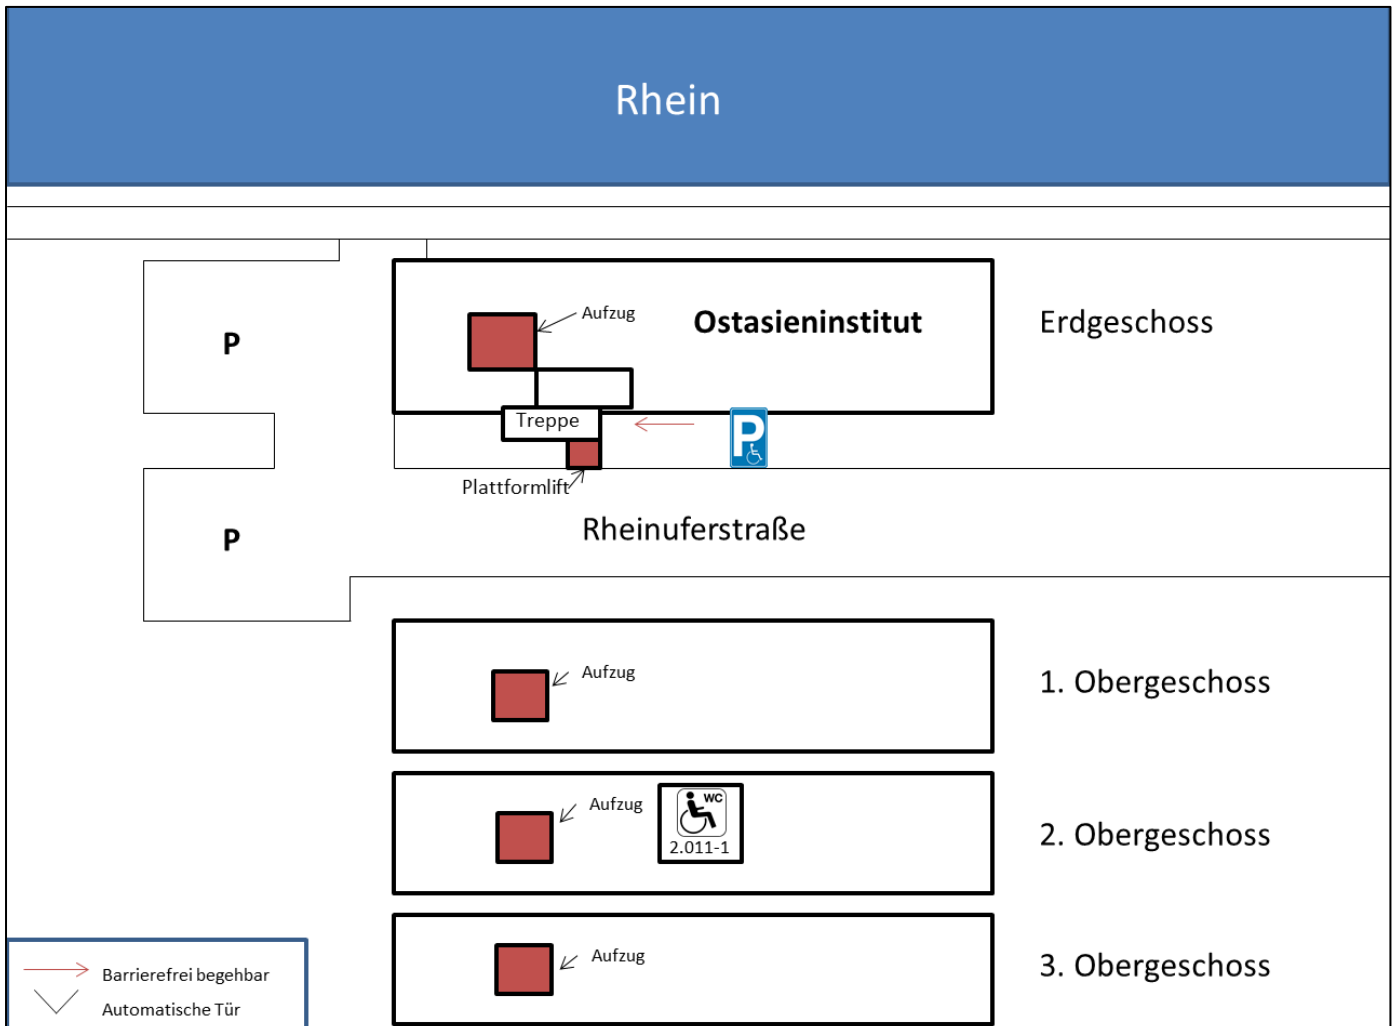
Rhein

P

Aufzug

Ostasieninstitut

Erdgeschoss

Treppe

P

Plattformlift

P

Rheinuferstraße

Aufzug

1. Obergeschoss

Aufzug

WC

2.011-1

2. Obergeschoss

Aufzug

3. Obergeschoss

Barrierefrei begehbar

Automatische Tür